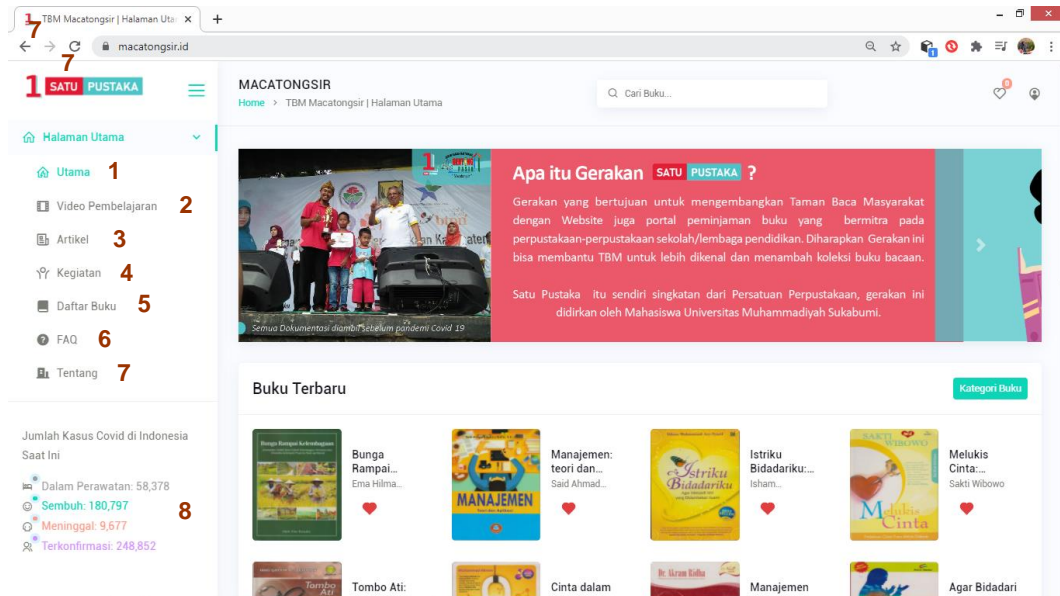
7 TBM Macatongsir | Halaman Uta ×

7

macatongsir.id

1 SATU PUSTAKA

MACATONGSIR
Home > TBM Macatongsir | Halaman Utama

Cari Buku...

Halaman Utama

Utama 1

Video Pembelajaran 2

Artikel 3

Kegiatan 4

Daftar Buku 5

FAQ 6

Tentang 7

Jumlah Kasus Covid di Indonesia Saat Ini

Dalam Perawatan: 58,378

Sembuh: 180,797

Meninggal: 9,677

Terkonfirmasi: 248,852

8

Semua Dokumentasi diambil sebelum pandemi Covid 19

Apa itu Gerakan SATU PUSTAKA ?

Gerakan yang bertujuan untuk mengembangkan Taman Baca Masyarakat dengan Website juga portal peminjaman buku yang bermitra pada perpustakaan-perpustakaan sekolah/lembaga pendidikan. Diharapkan Gerakan ini bisa membantu TBM untuk lebih dikenal dan menambah koleksi buku bacaan.

Satu Pustaka itu sendiri singkatan dari Persatuan Perpustakaan, gerakan ini didirikan oleh Mahasiswa Universitas Muhammadiyah Sukabumi.

Buku Terbaru

Kategori Buku

Bunga Rampai...
Ema Hilma...

Manajemen: teori dan...
Said Ahmad...

Istriku Bidadariku:...
Isham...

Melukis Cinta:...
Sakti Wibowo

Tombo Ati:

Cinta dalam

Manajemen

Agar Bidadari